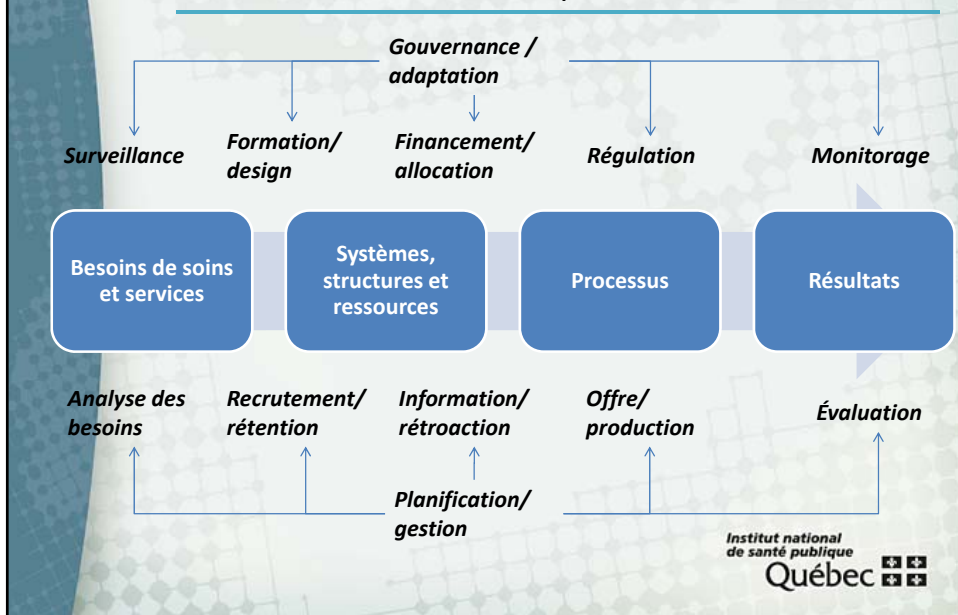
Gouvernance / adaptation

Surveillance

Formation/ design

Financement/ allocation

Régulation

Monitorage

Besoins de soins et services

Systèmes, structures et ressources

Processus

Résultats

Analyse des besoins

Recrutement/ rétention

Information/ rétroaction

Offre/ production

Évaluation

Planification/ gestion

Institut national de santé publique
Québec